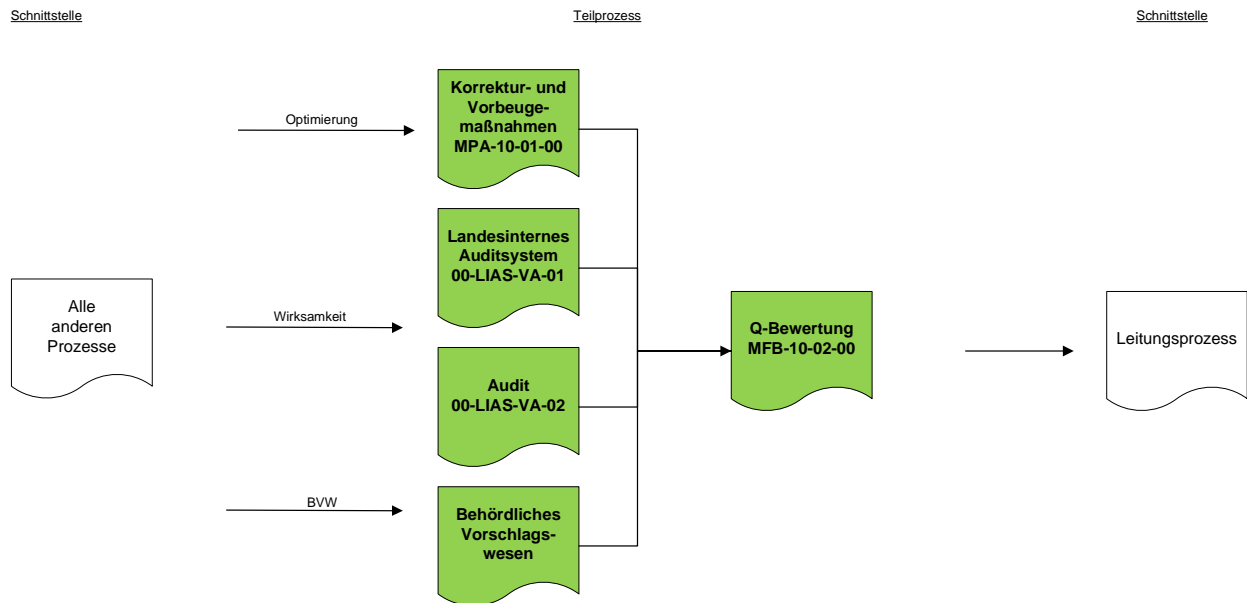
Schnittstelle

Teilprozess

Schnittstelle

Optimierung

Korrektur- und Vorbeugemaßnahmen MPA-10-01-00

Landesinternes Auditsystem 00-LIAS-VA-01

Alle anderen Prozesse

Wirksamkeit

Q-Bewertung MFB-10-02-00

Leitungsprozess

Audit 00-LIAS-VA-02

BVW

Behördliches Vorschlagswesen